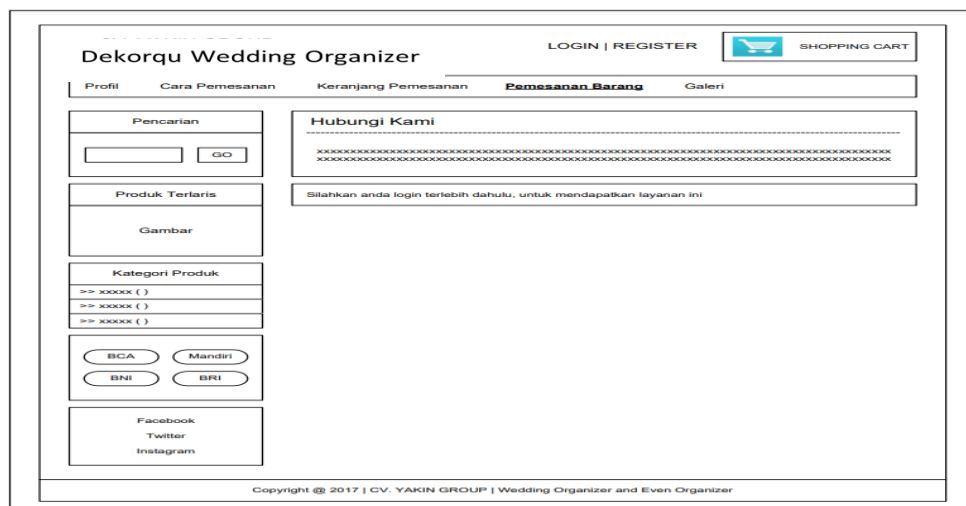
Dekorqu Wedding Organizer

LOGIN | REGISTER

SHOPPING CART

Profil Cara Pemesanan Keranjang Pemesanan Pemesanan Barang Galeri

Pencarian

GO

Hubungi Kami

xxxxxxxxxxxxxxxxxxxxxxxxxxxxxxxxxxxxxxxxxxxxxxxxxxxxxxxxxxxxxxxxxxxxxxxxxxxxxxxxxxxxxxxxxxxxxxxx
xxxxxxxxxxxxxxxxxxxxxxxxxxxxxxxxxxxxxxxxxxxxxxxxxxxxxxxxxxxxxxxxxxxxxxxxxxxxxxxxxxxxxxxxxxxxxxxx

Produk Terlaris

Silahkan anda login terlebih dahulu, untuk mendapatkan layanan ini

Gambar

Kategori Produk

>> xxxxx ( )
>> xxxxx ( )
>> xxxxx ( )

BCA Mandiri
BNI BRI

Facebook
Twitter
Instagram

Copyright @ 2017 | CV. YAKIN GROUP | Wedding Organizer and Even Organizer